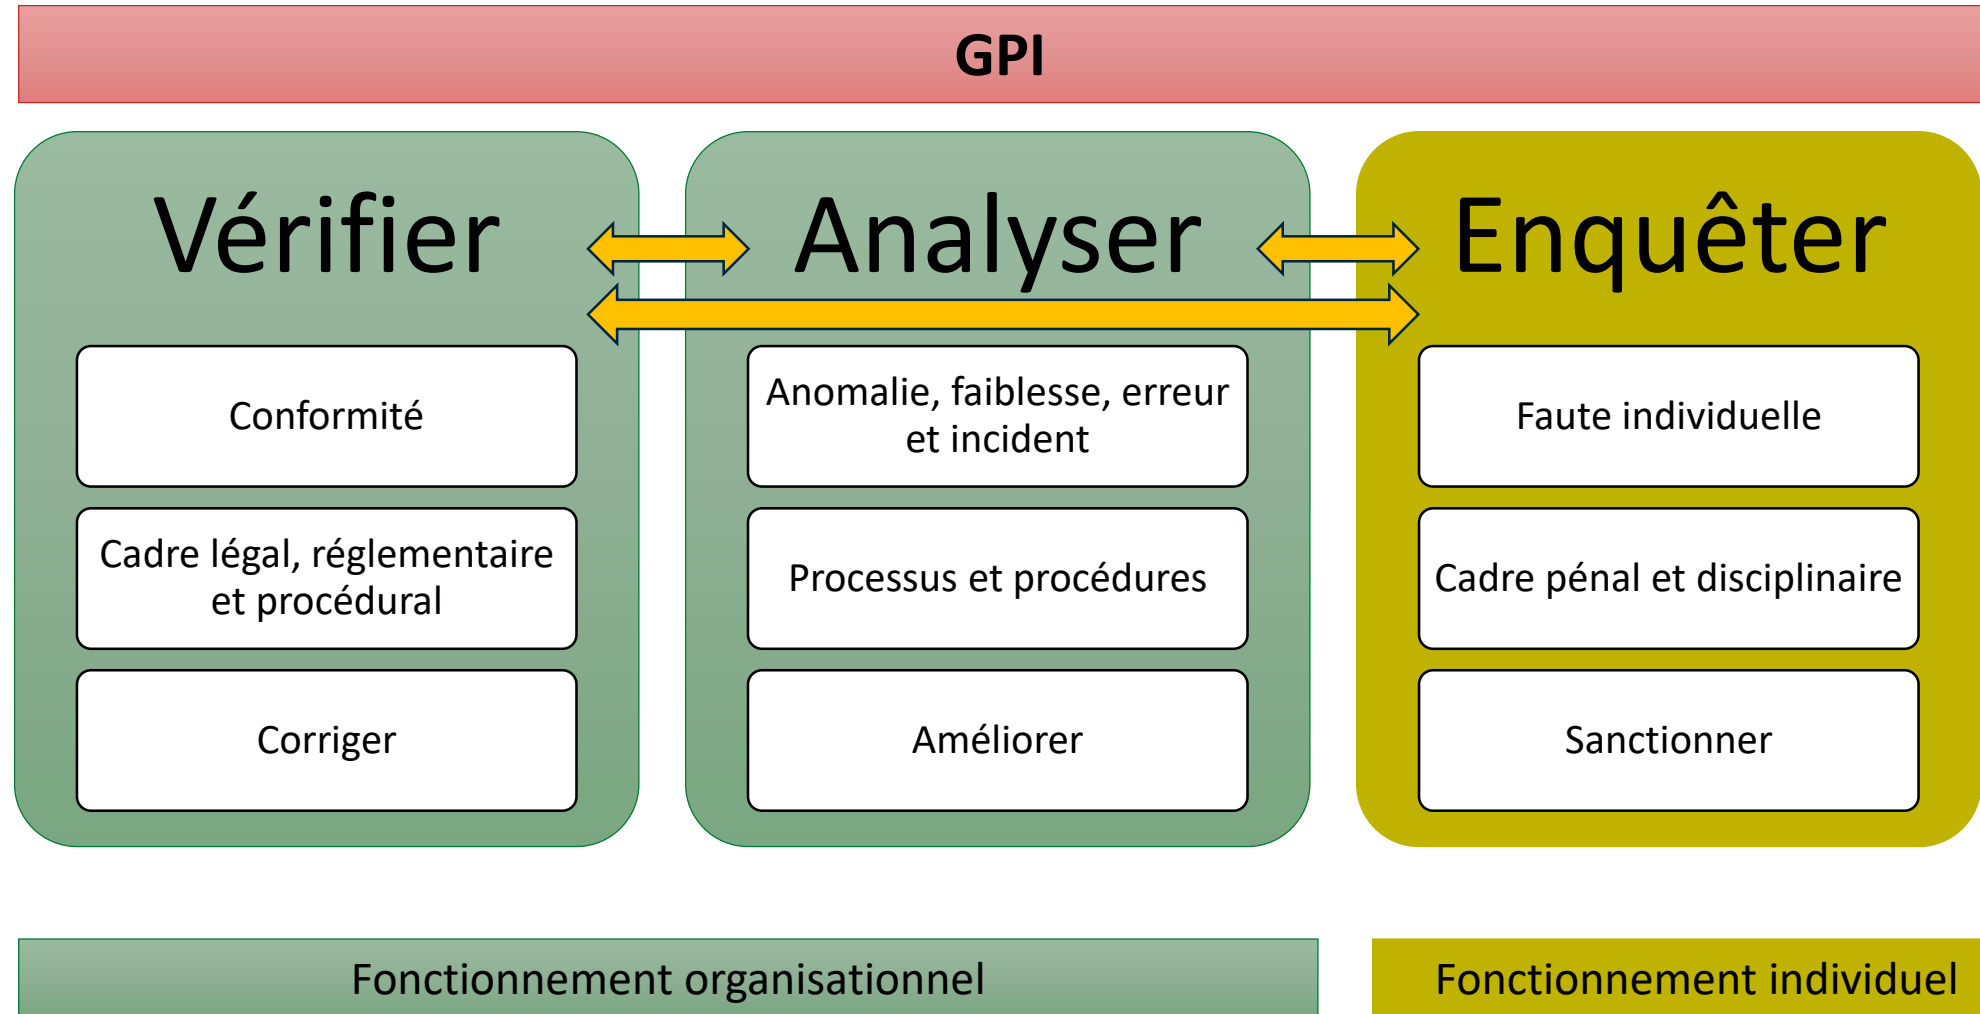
GPI

Vérifier

Conformité

Cadre légal, réglementaire et procédural

Corriger

Analyser

Anomalie, faiblesse, erreur et incident

Processus et procédures

Améliorer

Enquêter

Faute individuelle

Cadre pénal et disciplinaire

Sanctionner

Fonctionnement organisationnel

Fonctionnement individuel